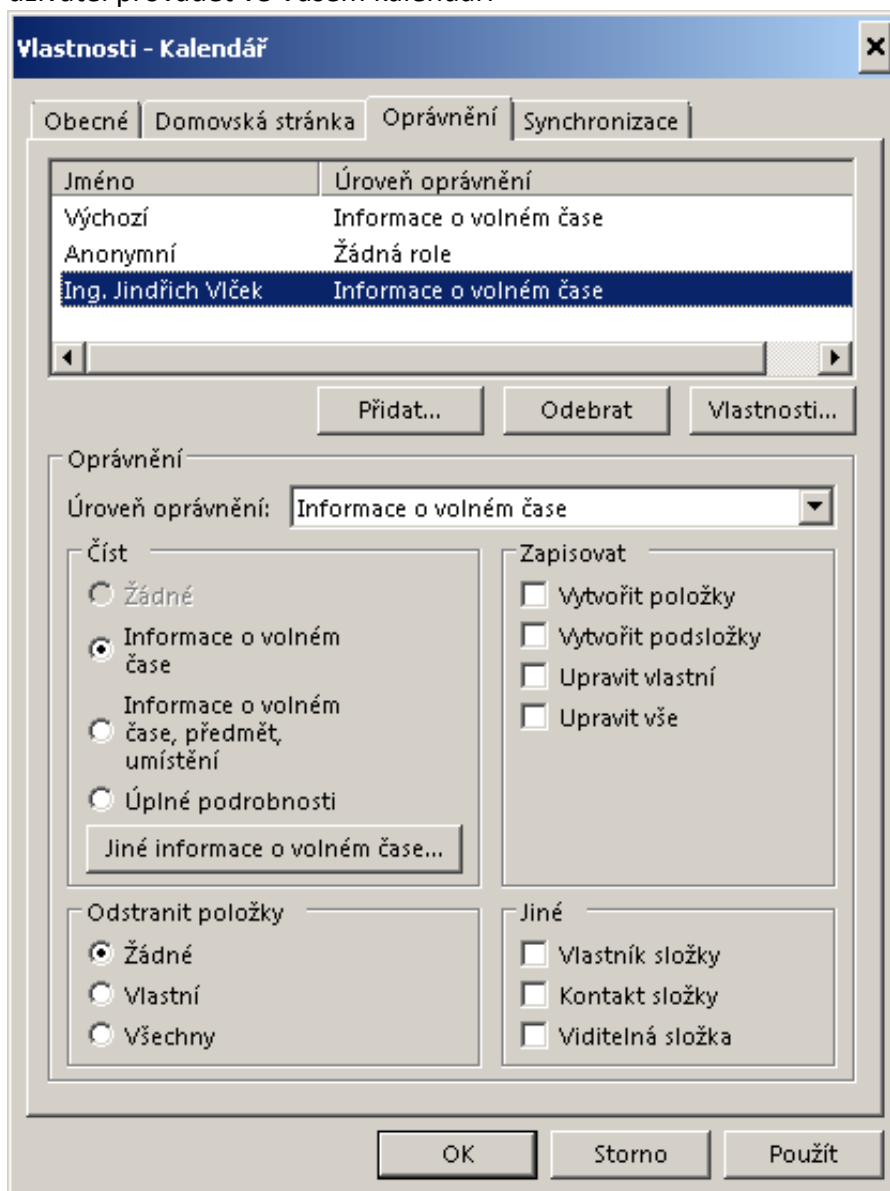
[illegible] provádět ve vašem kalendáři

Vlastnosti - Kalendář

×

Obecné | Domovská stránka | Oprávnění | Synchronizace

| Jméno | Úroveň oprávnění |
|---|---|
| Výchozí | Informace o volném čase |
| Anonymní | Žádná role |
| Ing. Jindřich Vlček | Informace o volném čase |

Přidat... Odebrat Vlastnosti...

Oprávnění

Úroveň oprávnění: Informace o volném čase

Číst

Žádné

Informace o volném čase

Informace o volném čase, předmět, umístění

Úplné podrobnosti

Jiné informace o volném čase...

Zapisovat

Vytvořit položky

Vytvořit podsložky

Upravit vlastní

Upravit vše

Odstranit položky

Žádné

Vlastní

Všechny

Jiné

Vlastník složky

Kontakt složky

Viditelná složka

OK Storno Použít